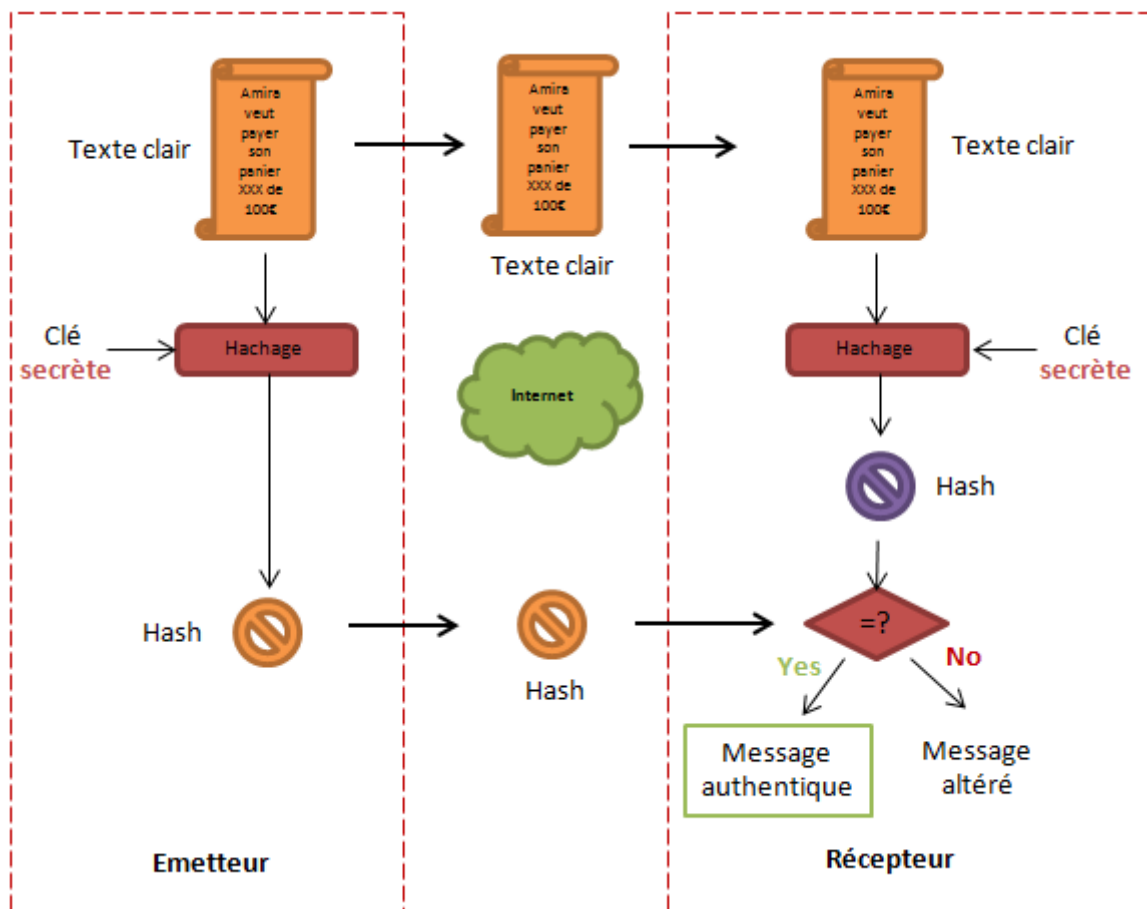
Texte clair

Amira veut payer son panier XXX de 100€

Amira veut payer son panier XXX de 100€

Texte clair

Amira veut payer son panier XXX de 100€

Texte clair

Clé secrète

Hachage

Internet

Hachage

Clé secrète

Hash

Hash

Hash

=?

Yes

No

Message authentique

Message altéré

Emetteur

Récepteur